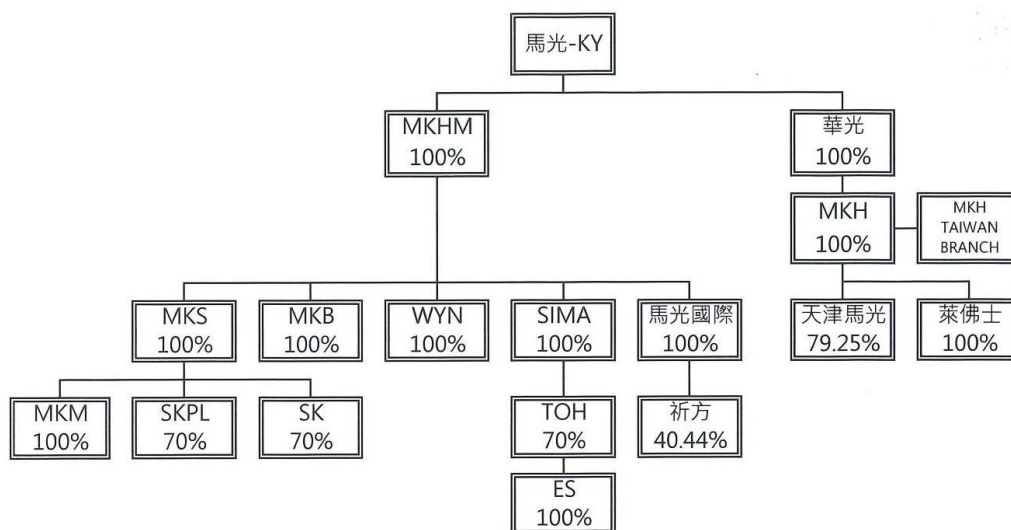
馬光-KY

MKHM
100%

華光
100%

MKH
100%

MKH
TAIWAN
BRANCH

MKS
100%

MKB
100%

WYN
100%

SIMA
100%

馬光國際
100%

天津馬光
79.25%

萊佛士
100%

MKM
100%

SKPL
70%

SK
70%

TOH
70%

祈方
40.44%

ES
100%